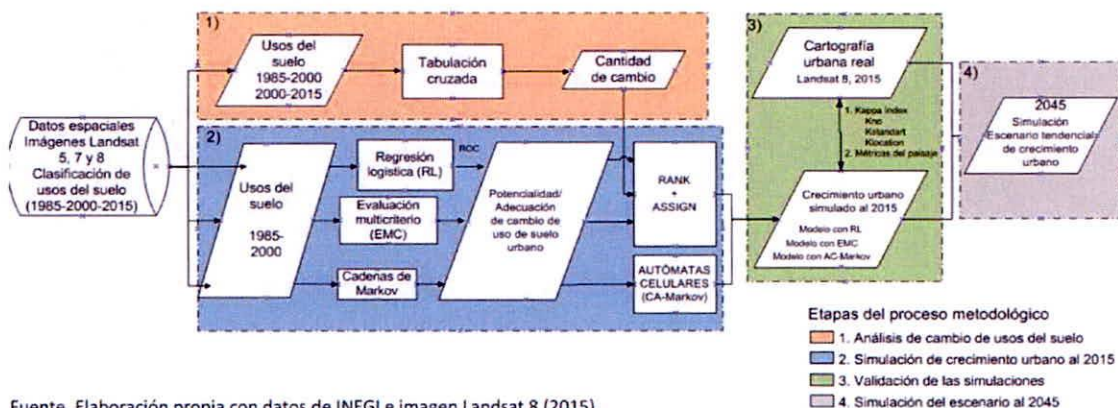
Datos espaciales Imágenes Landsat 5, 7 y 8 Clasificación de usos del suelo (1985-2000-2015)

1)

Usos del suelo 1985-2000 2000-2015

Tabulación cruzada

Cantidad de cambio

2)

Usos del suelo 1985-2000

Regresión logística (RL)

ROC

Evaluación multicriterio (EMC)

Cadenas de Markov

Potencialidad/ Adecuación de cambio de uso de suelo urbano

RANK + ASSIGN

AUTÓMATAS CELULARES (CA-Markov)

3)

Cartografía urbana real Landsat 8, 2015

1. Kappa index Kno Klandart Klocation 2. Métricas del paisaje

Crecimiento urbano simulado al 2015

Modelo con RL Modelo con EMC Modelo con AC-Markov

4)

2045 Simulación Escenario tendencial de crecimiento urbano

Etapas del proceso metodológico

1. Análisis de cambio de usos del suelo

2. Simulación de crecimiento urbano al 2015

3. Validación de las simulaciones

4. Simulación del escenario al 2045

Fuente. Elaboración propia con datos de INEGI e imagen Landsat 8 (2015).